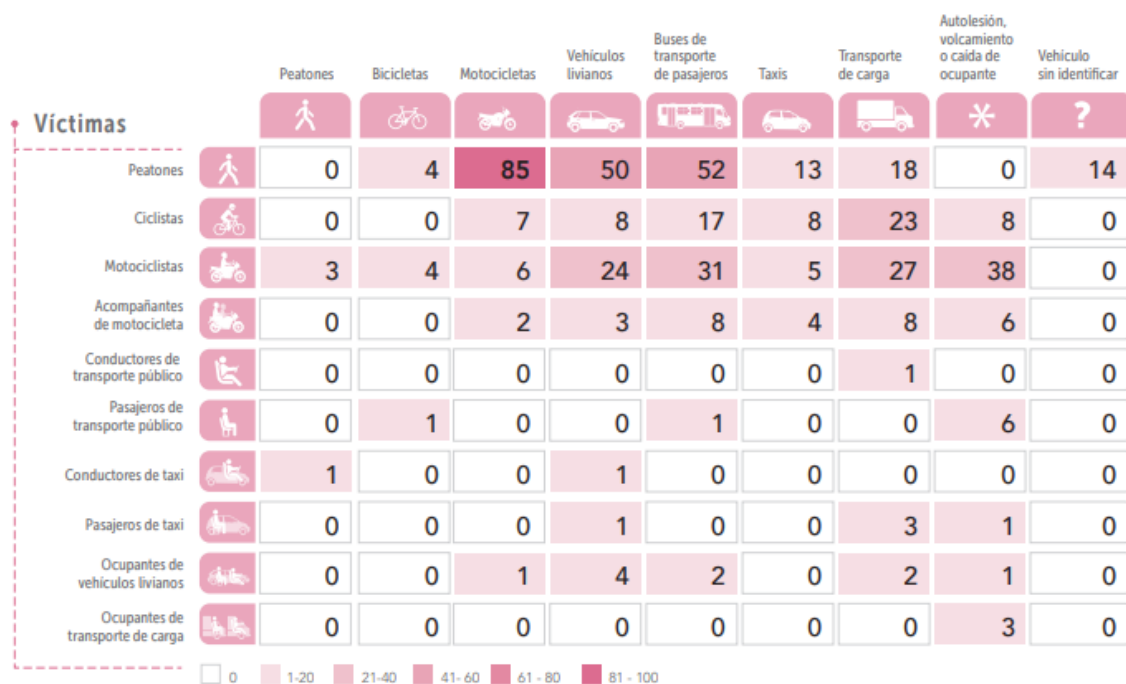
| Víctimas | Peatones | Bicicletas | Motocicletas | Vehículos livianos | Buses de transporte de pasajeros | Taxis | Transporte de carga | Autolesión, volcamiento o caída de ocupante | Vehículo sin identificar |
|---|---|---|---|---|---|---|---|---|---|
| | | | | | | | | * | ? |
| Peatones | 0 | 4 | 85 | 50 | 52 | 13 | 18 | 0 | 14 |
| Ciclistas | 0 | 0 | 7 | 8 | 17 | 8 | 23 | 8 | 0 |
| Motociclistas | 3 | 4 | 6 | 24 | 31 | 5 | 27 | 38 | 0 |
| Acompañantes de motocicleta | 0 | 0 | 2 | 3 | 8 | 4 | 8 | 6 | 0 |
| Conductores de transporte público | 0 | 0 | 0 | 0 | 0 | 0 | 1 | 0 | 0 |
| Pasajeros de transporte público | 0 | 1 | 0 | 0 | 1 | 0 | 0 | 6 | 0 |
| Conductores de taxi | 1 | 0 | 0 | 1 | 0 | 0 | 0 | 0 | 0 |
| Pasajeros de taxi | 0 | 0 | 0 | 1 | 0 | 0 | 3 | 1 | 0 |
| Ocupantes de vehículos livianos | 0 | 0 | 1 | 4 | 2 | 0 | 2 | 1 | 0 |
| Ocupantes de transporte de carga | 0 | 0 | 0 | 0 | 0 | 0 | 0 | 3 | 0 |

0 1-20 21-40 41-60 61-80 81-100